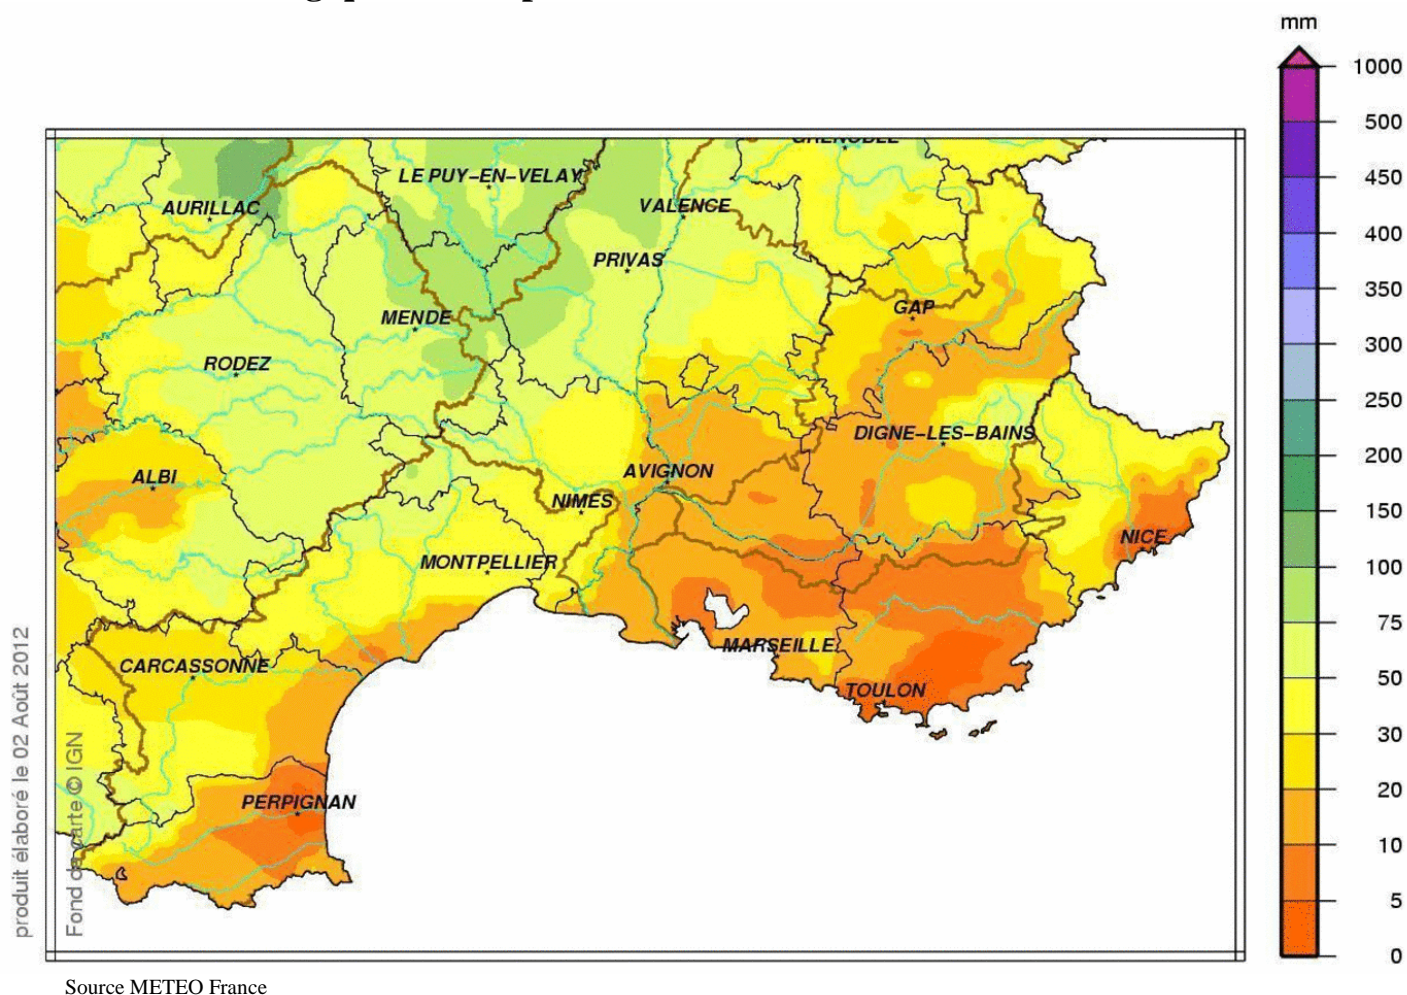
mm
1000
500
450
400
350
300
250
200
150
100
75
50
30
20
10
5
0

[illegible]
LE PUY-EN-VELAY
AURILLAC
VALENCE
PRIVAS
MENDE
GAP
RODEZ
DIGNE-LES-BAINS
ALBI
AVIGNON
NIMES
NICE
MONTPELLIER
MARSEILLE
CARCASSONNE
TOULON
PERPIGNAN

produit élaboré le 02 Août 2012
Fond de carte © IGN

Source METEO France